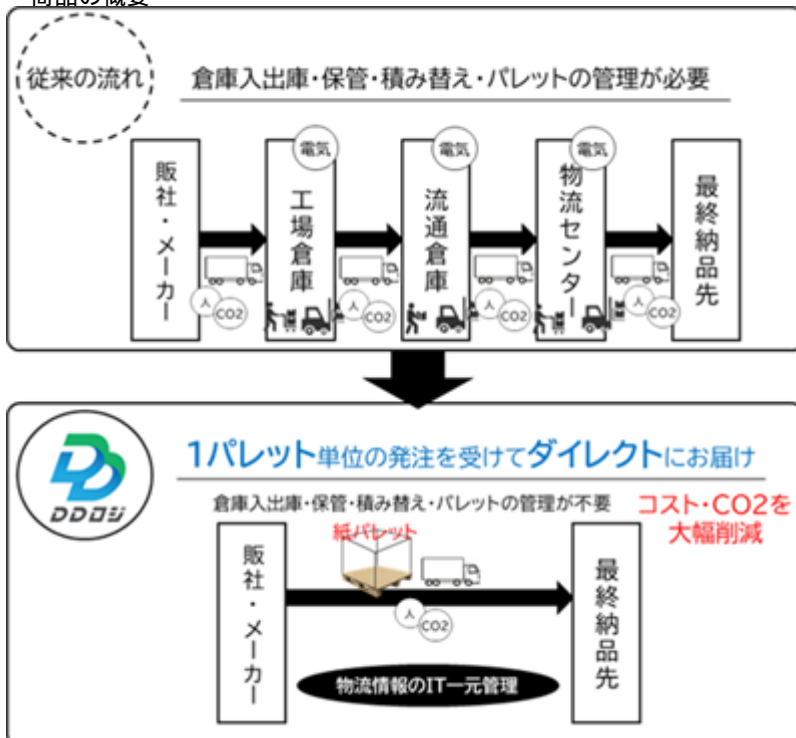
商品の概要

従来の流れ

倉庫入出庫・保管・積み替え・パレットの管理が必要

販社・メーカー

電気

工場倉庫

電気

流通倉庫

電気

物流センター

最終納品先

人 CO2

人 CO2

人 CO2

人 CO2

DDロジ

1パレット単位の発注を受けてダイレクトにお届け

倉庫入出庫・保管・積み替え・パレットの管理が不要

コスト・CO2を大幅削減

販社・メーカー

紙パレット

人 CO2

最終納品先

物流情報のIT一元管理